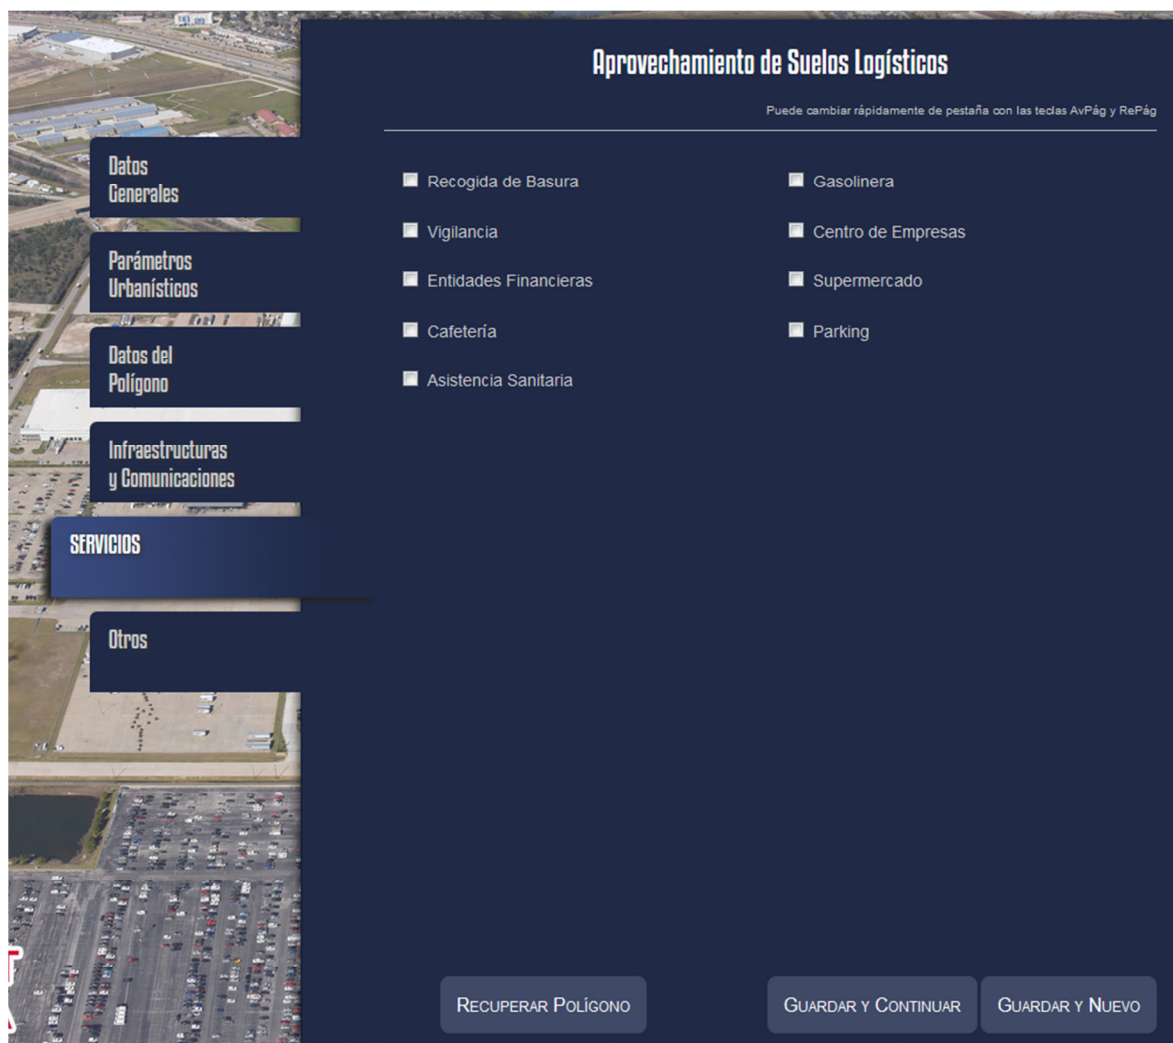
Aprovechamiento de Suelos Logísticos

Puede cambiar rápidamente de pestaña con las teclas AvPág y RePág

Datos Generales

Parámetros Urbanísticos

Datos del Polígono

Infraestructuras y Comunicaciones

SERVICIOS

Otros

Recogida de Basura

Vigilancia

Entidades Financieras

Cafetería

Asistencia Sanitaria

Gasolinera

Centro de Empresas

Supermercado

Parking

Recuperar Polígono

Guardar y Continuar

Guardar y Nuevo